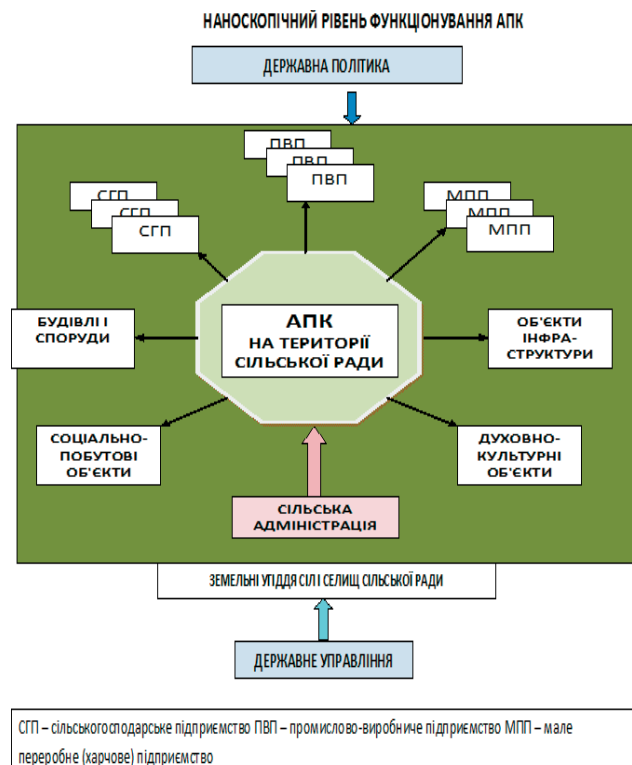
НАНОСКОПІЧНИЙ РІВЕНЬ ФУНКЦІОНУВАННЯ АПК

ДЕРЖАВНА ПОЛІТИКА

ПВП
ПВП
ПВП

СГП
СГП
СГП

МПП
МПП
МПП

БУДІВЛІ І СПОРУДИ

АПК
НА ТЕРИТОРІЇ СІЛЬСЬКОЇ РАДИ

ОБ'ЄКТИ ІНФРА-СТРУКТУРИ

СОЦІАЛЬНО-ПОБУТОВІ ОБ'ЄКТИ

ДУХОВНО-КУЛЬТУРНІ ОБ'ЄКТИ

СІЛЬСЬКА АДМІНІСТРАЦІЯ

ЗЕМЕЛЬНІ УГІДДЯ СІЛ І СЕЛИЩ СІЛЬСЬКОЇ РАДИ

ДЕРЖАВНЕ УПРАВЛІННЯ

СГП – сільськогосподарське підприємство ПВП – промислово-виробниче підприємство МПП – мале переробне (харчове) підприємство